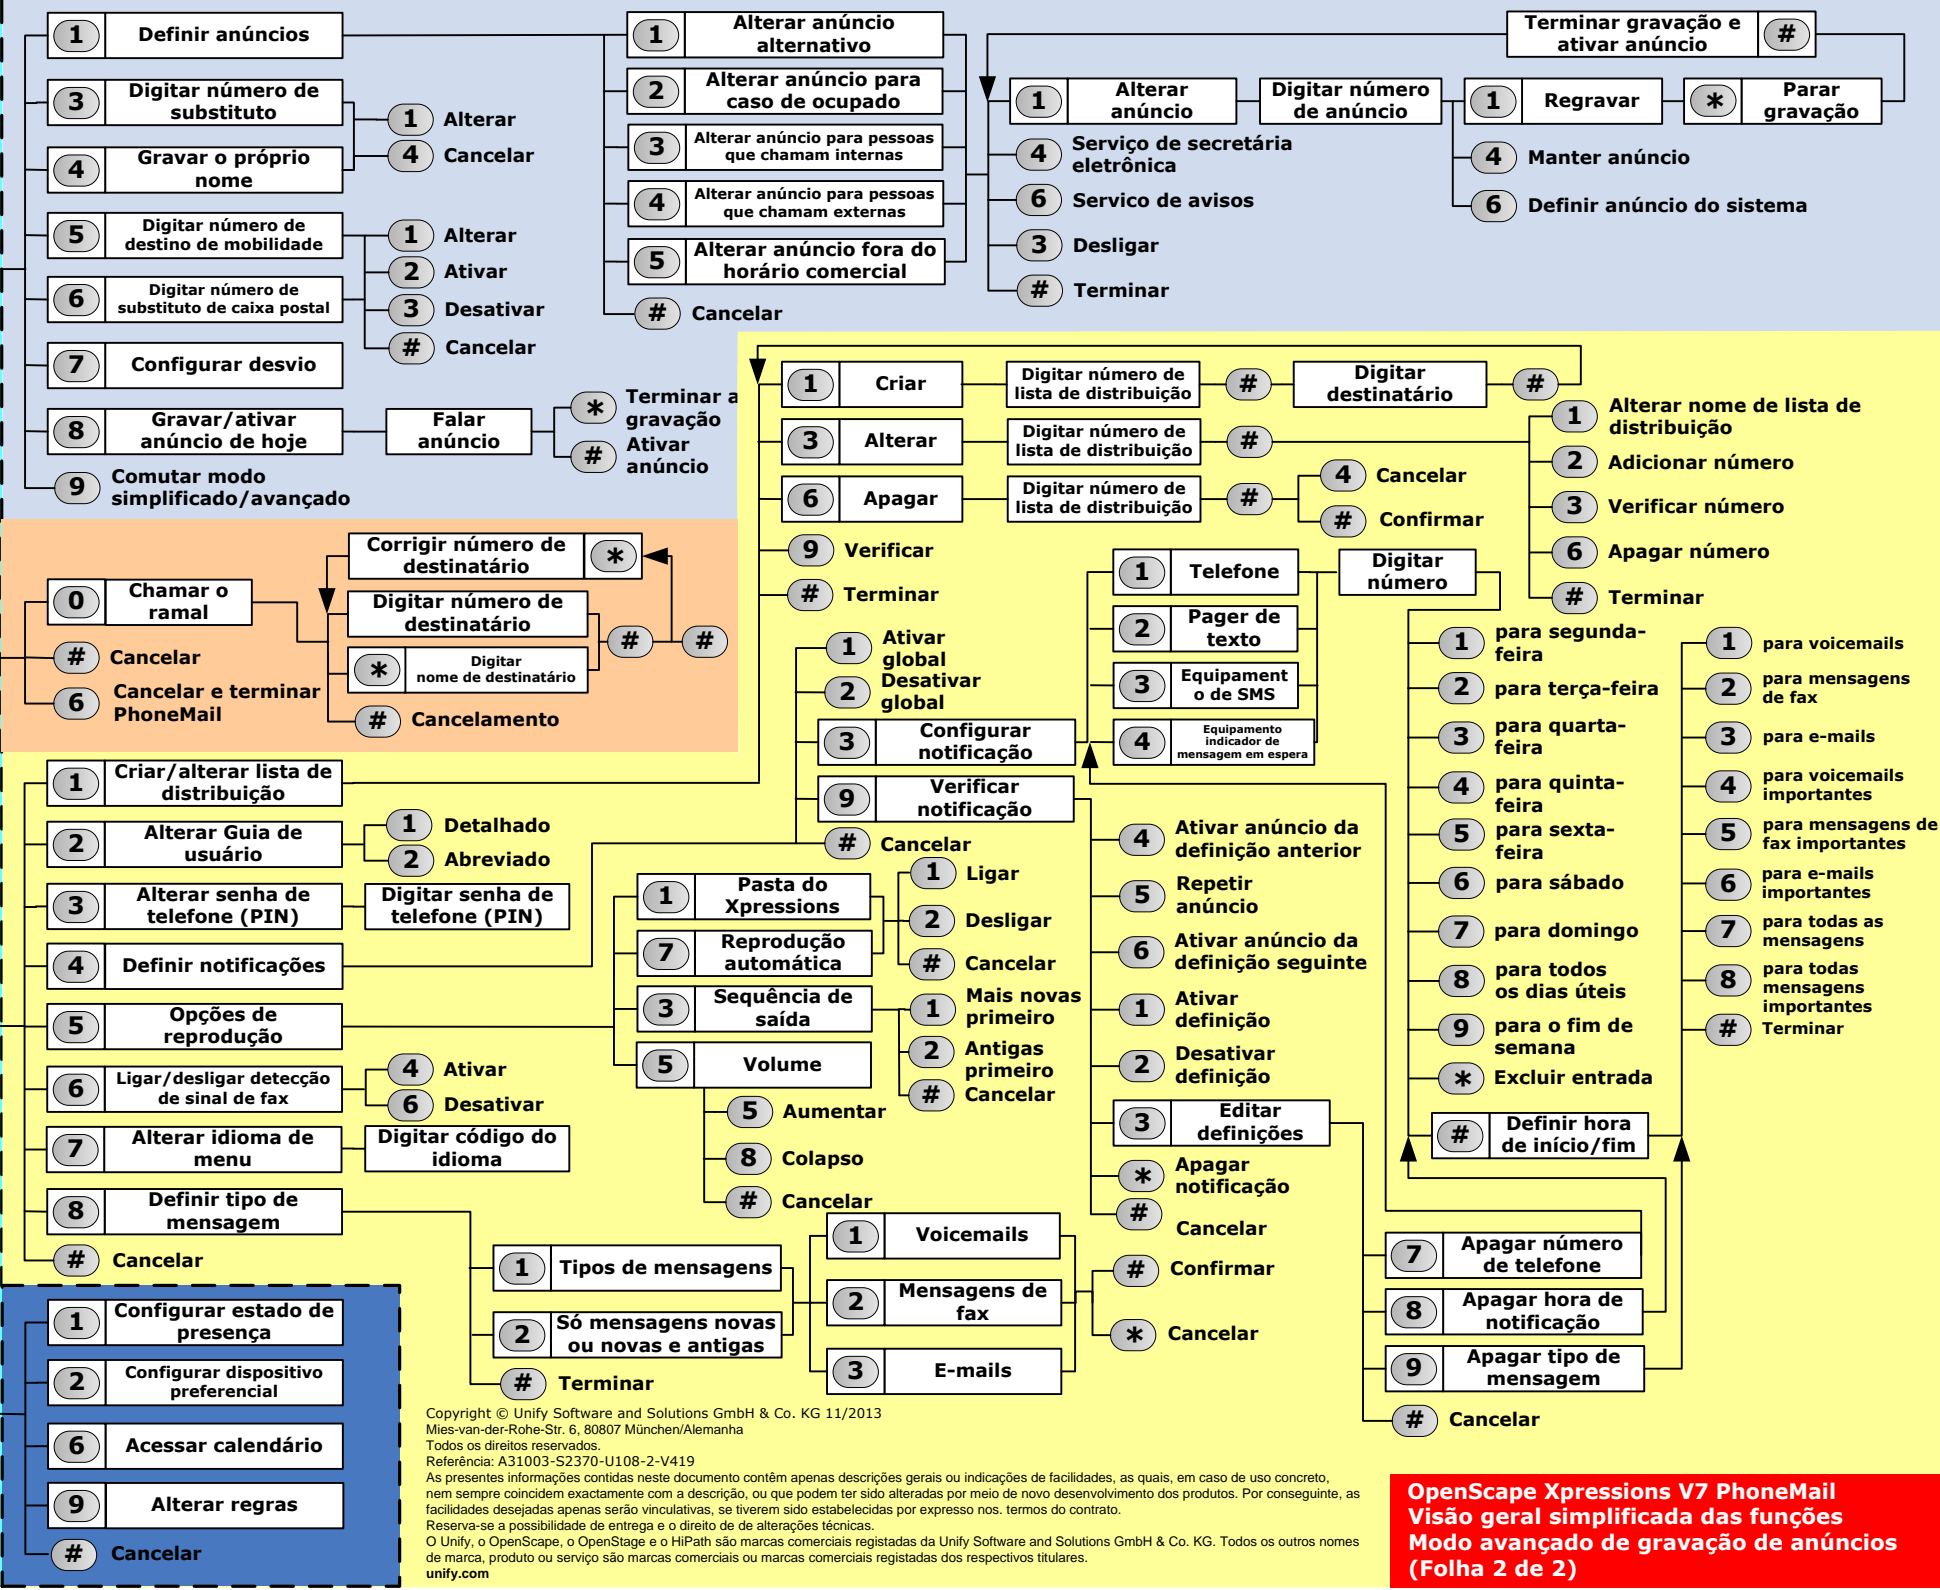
1 Definir anúncios
3 Digitar número de substituto
4 Gravar o próprio nome
1 Alterar
4 Cancelar
5 Digitar número de destino de mobilidade
6 Digitar número de substituto de caixa postal
1 Alterar
2 Ativar
3 Desativar
# Cancelar
7 Configurar desvio
8 Gravar/ativar anúncio de hoje
Falar anúncio
* Terminar a gravação
# Ativar anúncio
9 Comutar modo simplificado/avançado

1 Alterar anúncio alternativo
2 Alterar anúncio para caso de ocupado
3 Alterar anúncio para pessoas que chamam internas
4 Alterar anúncio para pessoas que chamam externas
5 Alterar anúncio fora do horário comercial
# Cancelar

Terminar gravação e ativar anúncio #
1 Alterar anúncio
Digitar número de anúncio
1 Regravar
* Parar gravação
4 Serviço de secretária eletrônica
6 Servico de avisos
3 Desligar
# Terminar
4 Manter anúncio
6 Definir anúncio do sistema

0 Chamar o ramal
# Cancelar
6 Cancelar e terminar PhoneMail
Corrigir número de destinatário *
Digitar número de destinatário
* Digitar nome de destinatário
# #
# Cancelamento

1 Criar
Digitar número de lista de distribuição
#
Digitar destinatário
#
3 Alterar
Digitar número de lista de distribuição
#
6 Apagar
Digitar número de lista de distribuição
#
4 Cancelar
# Confirmar
9 Verificar
# Terminar
1 Alterar nome de lista de distribuição
2 Adicionar número
3 Verificar número
6 Apagar número
# Terminar

1 Ativar global
2 Desativar global
3 Configurar notificação
9 Verificar notificação
# Cancelar
1 Telefone
2 Pager de texto
3 Equipament o de SMS
4 Equipamento indicador de mensagem em espera
Digitar número
4 Ativar anúncio da definição anterior
5 Repetir anúncio
6 Ativar anúncio da definição seguinte
1 Ativar definição
2 Desativar definição
3 Editar definições
* Apagar notificação
# Cancelar
# Confirmar
* Cancelar

1 para segunda-feira
2 para terça-feira
3 para quarta-feira
4 para quinta-feira
5 para sexta-feira
6 para sábado
7 para domingo
8 para todos os dias úteis
9 para o fim de semana
* Excluir entrada
# Definir hora de início/fim
1 para voicemails
2 para mensagens de fax
3 para e-mails
4 para voicemails importantes
5 para mensagens de fax importantes
6 para e-mails importantes
7 para todas as mensagens
8 para todas mensagens importantes
# Terminar
7 Apagar número de telefone
8 Apagar hora de notificação
9 Apagar tipo de mensagem
# Cancelar

1 Criar/alterar lista de distribuição
2 Alterar Guia de usuário
1 Detalhado
2 Abreviado
3 Alterar senha de telefone (PIN)
Digitar senha de telefone (PIN)
4 Definir notificações
5 Opções de reprodução
6 Ligar/desligar detecção de sinal de fax
4 Ativar
6 Desativar
7 Alterar idioma de menu
Digitar código do idioma
8 Definir tipo de mensagem
# Cancelar

1 Pasta do Xpressions
7 Reprodução automática
3 Sequência de saída
5 Volume
1 Ligar
2 Desligar
# Cancelar
1 Mais novas primeiro
2 Antigas primeiro
# Cancelar
5 Aumentar
8 Colapso
# Cancelar

1 Tipos de mensagens
2 Só mensagens novas ou novas e antigas
# Terminar
1 Voicemails
2 Mensagens de fax
3 E-mails

1 Configurar estado de presença
2 Configurar dispositivo preferencial
6 Acessar calendário
9 Alterar regras
# Cancelar

Copyright © Unify Software and Solutions GmbH & Co. KG 11/2013
Mies-van-der-Rohe-Str. 6, 80807 München/Alemanha
Todos os direitos reservados.
Referência: A31003-S2370-U108-2-V419
As presentes informações contidas neste documento contêm apenas descrições gerais ou indicações de facilidades, as quais, em caso de uso concreto, nem sempre coincidem exactamente com a descrição, ou que podem ter sido alteradas por meio de novo desenvolvimento dos produtos. Por conseguinte, as facilidades desejadas apenas serão vinculativas, se tiverem sido estabelecidas por expresso nos. termos do contrato.
Reserva-se a possibilidade de entrega e o direito de de alterações técnicas.
O Unify, o OpenScape, o OpenStage e o HiPath são marcas comerciais registadas da Unify Software and Solutions GmbH & Co. KG. Todos os outros nomes de marca, produto ou serviço são marcas comerciais ou marcas comerciais registadas dos respectivos titulares.
unify.com

OpenScape Xpressions V7 PhoneMail
Visão geral simplificada das funções
Modo avançado de gravação de anúncios
(Folha 2 de 2)